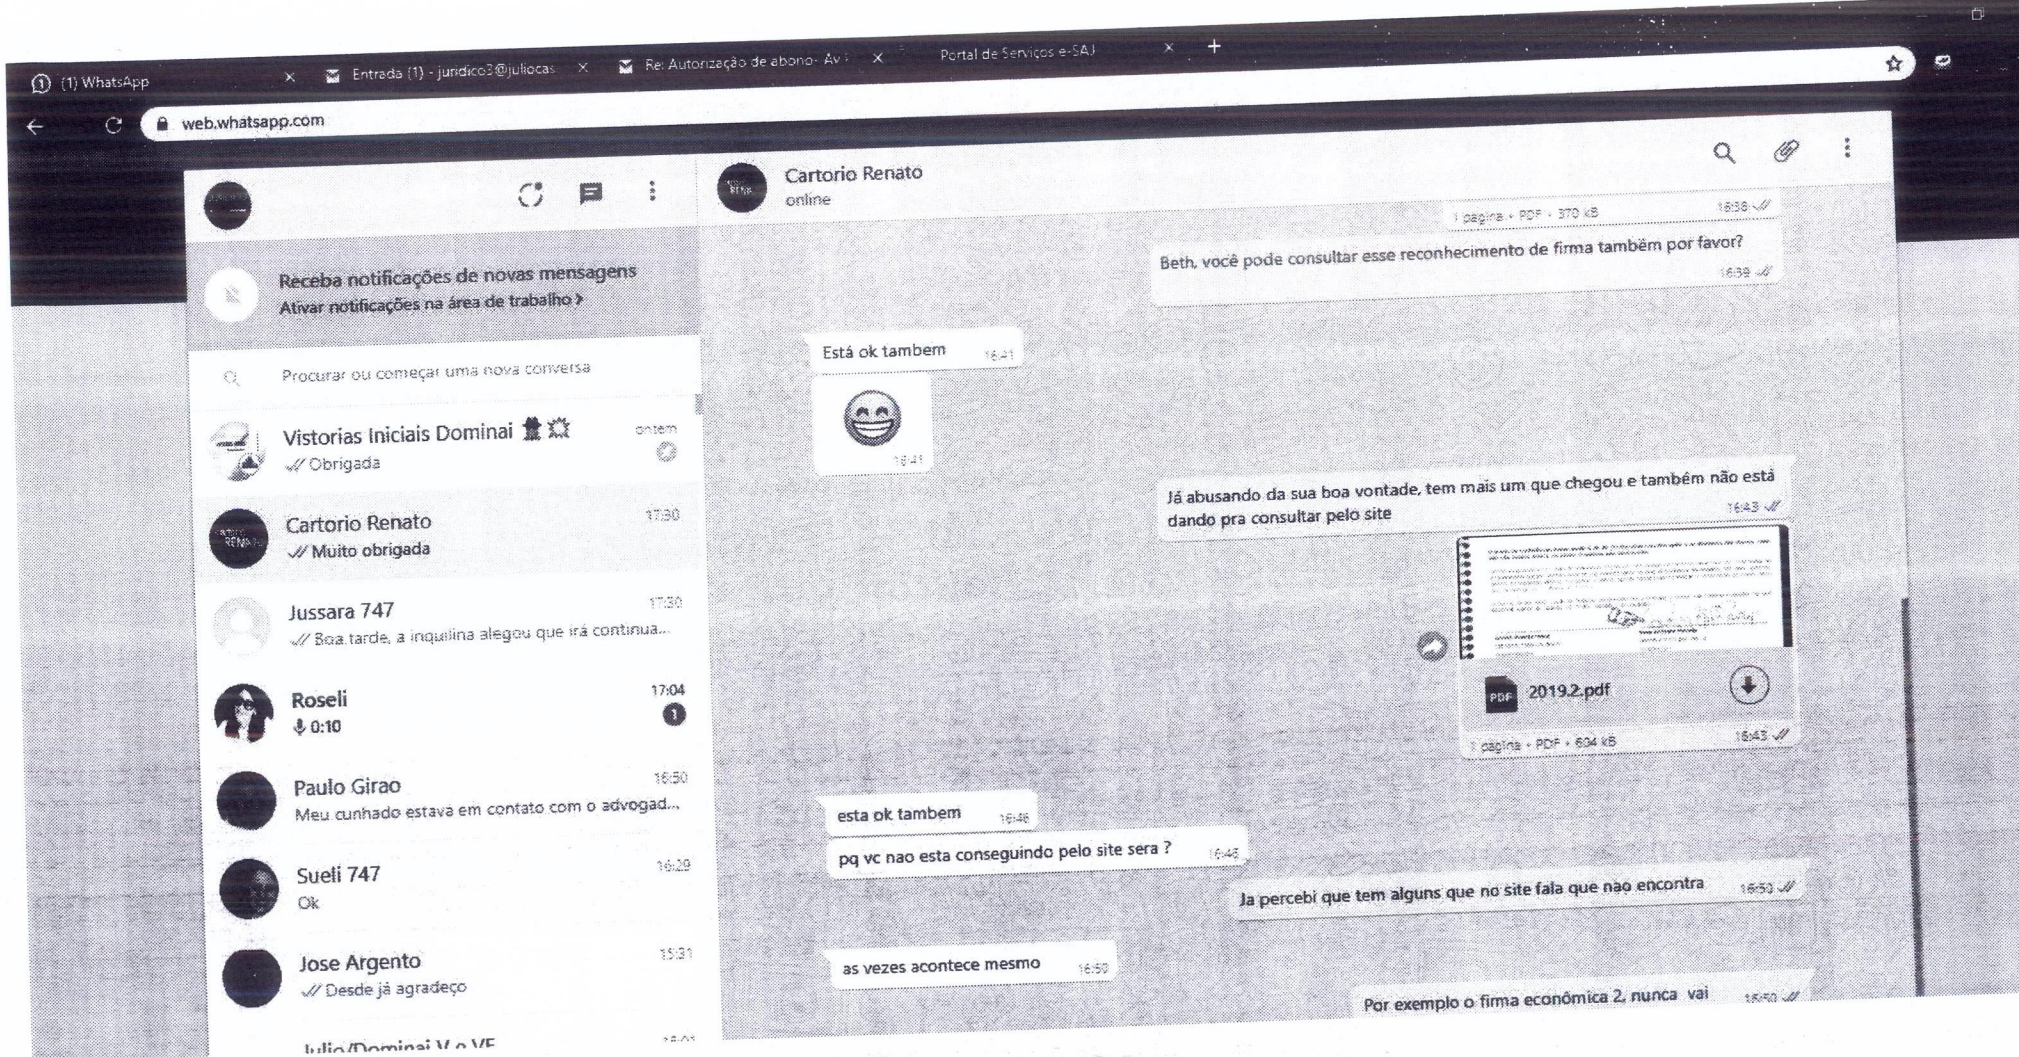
(1) WhatsApp × Entrada (1) - juridico3@juliocas × Re: Autorização de abono - Av × Portal de Serviços e-SAJ × +

web.whatsapp.com

Receba notificações de novas mensagens
Ativar notificações na área de trabalho >

Procurar ou começar uma nova conversa

Vistorias Iniciais Dominai ontem
Obrigada

Cartorio Renato 17:30
Muito obrigada

Jussara 747 17:30
Boa tarde, a inquilina alegou que irá continua...

Roseli 17:04
0:10
1

Paulo Girao 16:50
Meu cunhado estava em contato com o advogad...

Sueli 747 16:29
Ok

Jose Argento 15:31
Desde já agradeço

Julio/Dominai V e VF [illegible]

Cartorio Renato
online

1 página • PDF • 370 kB 16:38

Beth, você pode consultar esse reconhecimento de firma também por favor? 16:39

Está ok tambem 16:41

16:41

Já abusando da sua boa vontade, tem mais um que chegou e também não está dando pra consultar pelo site 16:43

2019.2.pdf
1 página • PDF • 604 kB 16:43

esta ok tambem 16:46

pq vc nao esta conseguindo pelo site sera ? 16:46

Ja percebi que tem alguns que no site fala que nao encontra 16:50

as vezes acontece mesmo 16:50

Por exemplo o firma econômica 2, nunca vai 16:50